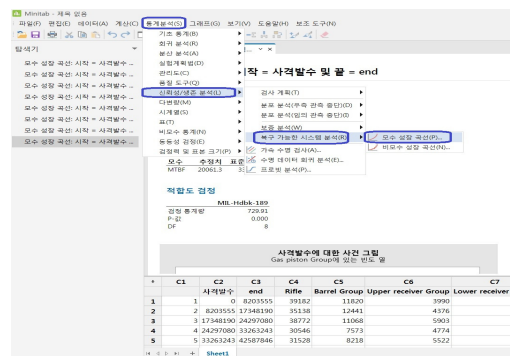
Minitab - 제목 없음

파일(F) 편집(E) 데이터(A) 계산(C) 통계분석(S) 그래프(G) 보기(V) 도움말(H) 보조 도구(N)

탐색기

모수 성장 곡선: 시작 = 사격발수 ...
모수 성장 곡선: 시작 = 사격발수 ...
모수 성장 곡선: 시작 = 사격발수 ...
모수 성장 곡선: 시작 = 사격발수 ...
모수 성장 곡선: 시작 = 사격발수 ...
모수 성장 곡선: 시작 = 사격발수 ...
모수 성장 곡선: 시작 = 사격발수 ...
모수 성장 곡선: 시작 = 사격발수 ...
모수 성장 곡선: 시작 = 사격발수 ...

기초 통계(B)
회귀 분석(R)
분산 분석(A)
실험계획법(D)
관리도(C)
품질 도구(Q)
신뢰성/생존 분석(L)
다변량(M)
시계열(S)
표(T)
비모수 통계(N)
동등성 검정(E)
검정력 및 표본 크기(P)

검사 계획(T)
분포 분석(우측 관측 중단)(D)
분포 분석(임의 관측 중단)(I)
보증 분석(W)
복구 가능한 시스템 분석(R)
가속 수명 검사(A)...
수명 데이터 회귀 분석(E)...
프로빗 분석(P)...

모수 성장 곡선(P)...
비모수 성장 곡선(N)...

작 = 사격발수 및 끝 = end

모수 추정치 표준
MTBF 20061.3

적합도 검정

MIL-Hdbk-189
검정 통계량 729.91
P-값 0.000
DF 8

사격발수에 대한 사건 그림
Gas piston Group에 있는 빈도 열

| + | C1 | C2 | C3 | C4 | C5 | C6 | C7 |
|---|---|---|---|---|---|---|---|
| | | 사격발수 | end | Rifle | Barrel Group | Upper receiver Group | Lower receiver |
| 1 | 1 | 0 | 8203555 | 39182 | 11820 | 3990 | |
| 2 | 2 | 8203555 | 17348190 | 35138 | 12441 | 4376 | |
| 3 | 3 | 17348190 | 24297080 | 38772 | 11068 | 5903 | |
| 4 | 4 | 24297080 | 33263243 | 30546 | 7573 | 4774 | |
| 5 | 5 | 33263243 | 42587846 | 31528 | 8218 | 5522 | |

Sheet1